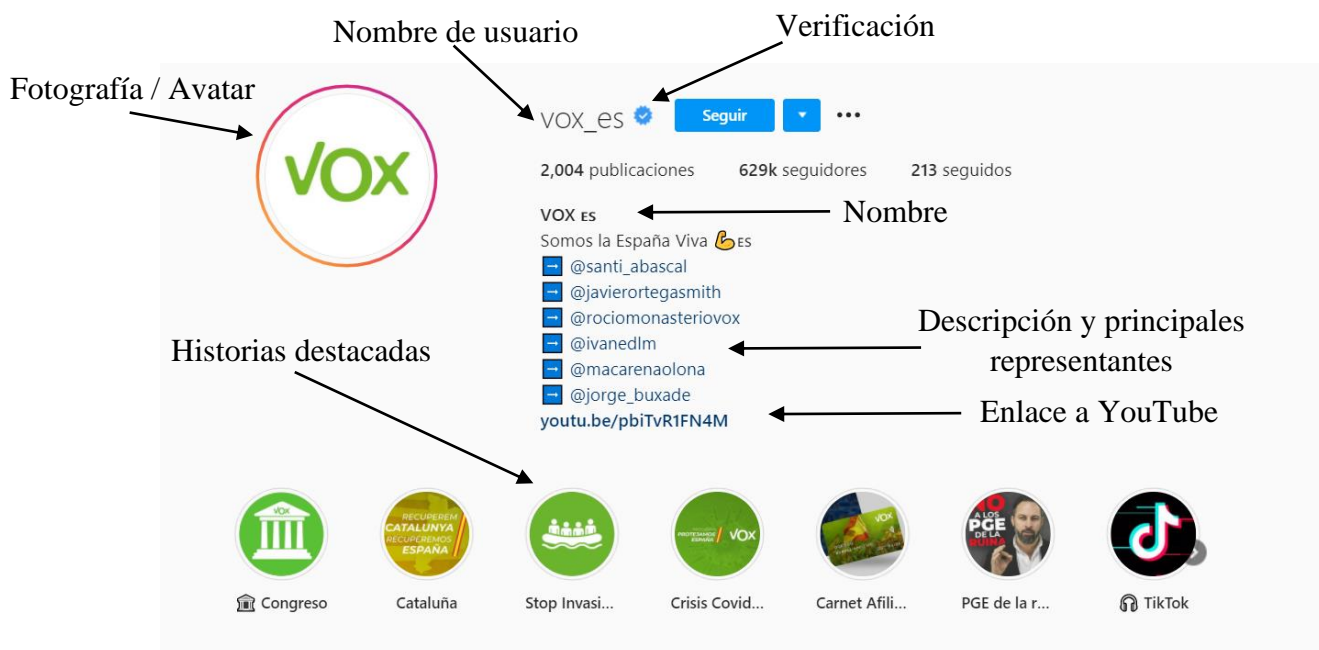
Nombre de usuario

Verificación

Fotografía / Avatar

VOX

vox_es

Seguir

2,004 publicaciones 629k seguidores 213 seguidos

VOX ES

Nombre

Somos la España Viva 💪ES
➡ @santi_abascal
➡ @javierortegasmith
➡ @rociomonasteriovox
➡ @ivanedlm
➡ @macarenaolona
➡ @jorge_buxade
youtu.be/pbiTvR1FN4M

Descripción y principales representantes

Historias destacadas

Enlace a YouTube

VOX

RECUPEREM CATALUNYA RECUPEREMOS ESPAÑA

PROTEJAMOS ESPAÑA VOX

VOX

NO A LOS PGE DE LA RUINA

Congreso

Cataluña

Stop Invasi...

Crisis Covid...

Carnet Afili...

PGE de la r...

TikTok